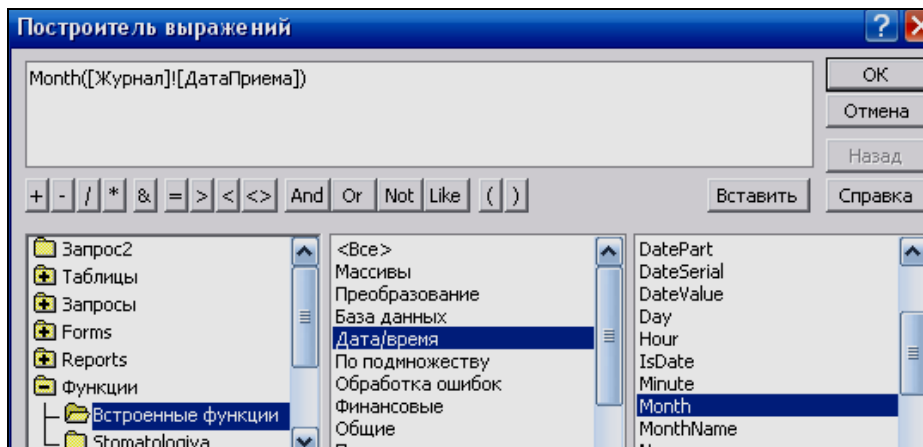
Построитель выражений

Month([Журнал]![ДатаПриема])

OK
Отмена
Назад

+ - / * & = > < <> And Or Not Like ( )

Вставить
Справка

Запрос2
Таблицы
Запросы
Forms
Reports
Функции
Встроенные функции
Stomatologiya

<Все>
Массивы
Преобразование
База данных
Дата/время
По подмножеству
Обработка ошибок
Финансовые
Общие
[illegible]

DatePart
DateSerial
DateValue
Day
Hour
IsDate
Minute
Month
MonthName
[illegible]